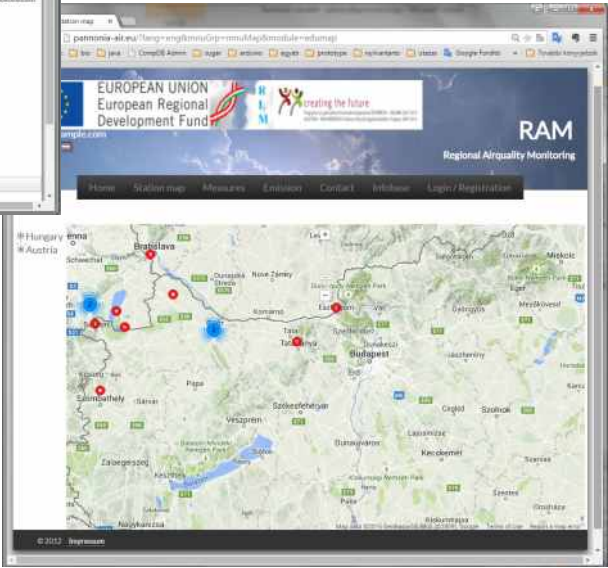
Station map ×

pannonia-air.eu/?lang=eng&menuGrp=mnuMap&module=edumap

bio java CompDB Admin auger erdovo egyeti prototype nyilvantarto statuz Google Fordító Tovabbi könyvjelzők

EUROPEAN UNION
European Regional
Development Fund

creating the future

RAM
Regional Airquality Monitoring

Home Station map Measures Emission Contact Infobase Login / Registration

Hungary
Austria

Bratislava
Nove Zamky
Komarno
Esztergom
Tata
Tatabanya
Budapest
Papa
Szombathely
Sarvar
Veszprem
Szekesfehervar
Zalaegerszeg
Dunaujvaros
Kecskemet
Szolnok
Cegled
Miskolc
Nagykanizsa
Szeged

© 2012 Impressum